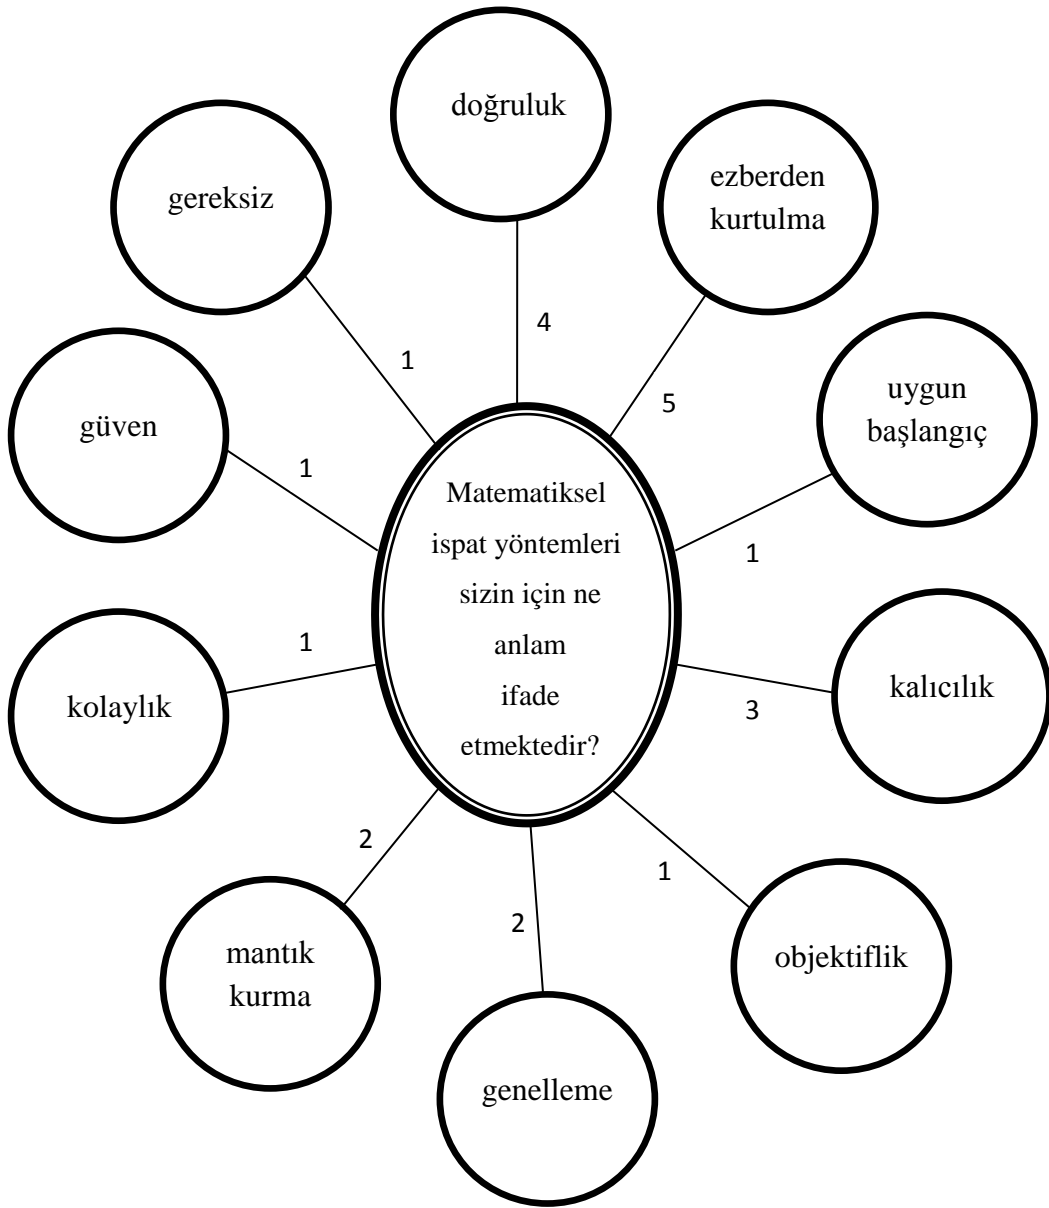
Matematiksel ispat yöntemleri sizin için ne anlam ifade etmektedir?

doğruluk
4

ezberden kurtulma
5

uygun başlangıç
1

kalıcılık
3

objektiflik
1

genelleme
2

mantık kurma
2

kolaylık
1

güven
1

gereksiz
1